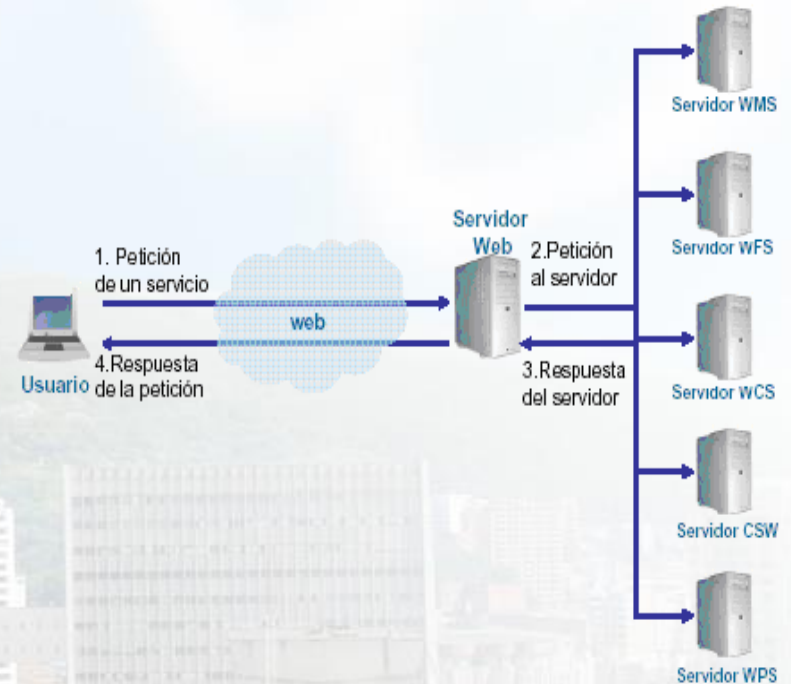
Servidor WMS

Servidor WFS

Servidor WCS

Servidor CSW

Servidor WPS

Servidor Web

1. Petición de un servicio

web

4.Respuesta de la petición

Usuario

2.Petición al servidor

3.Respuesta del servidor